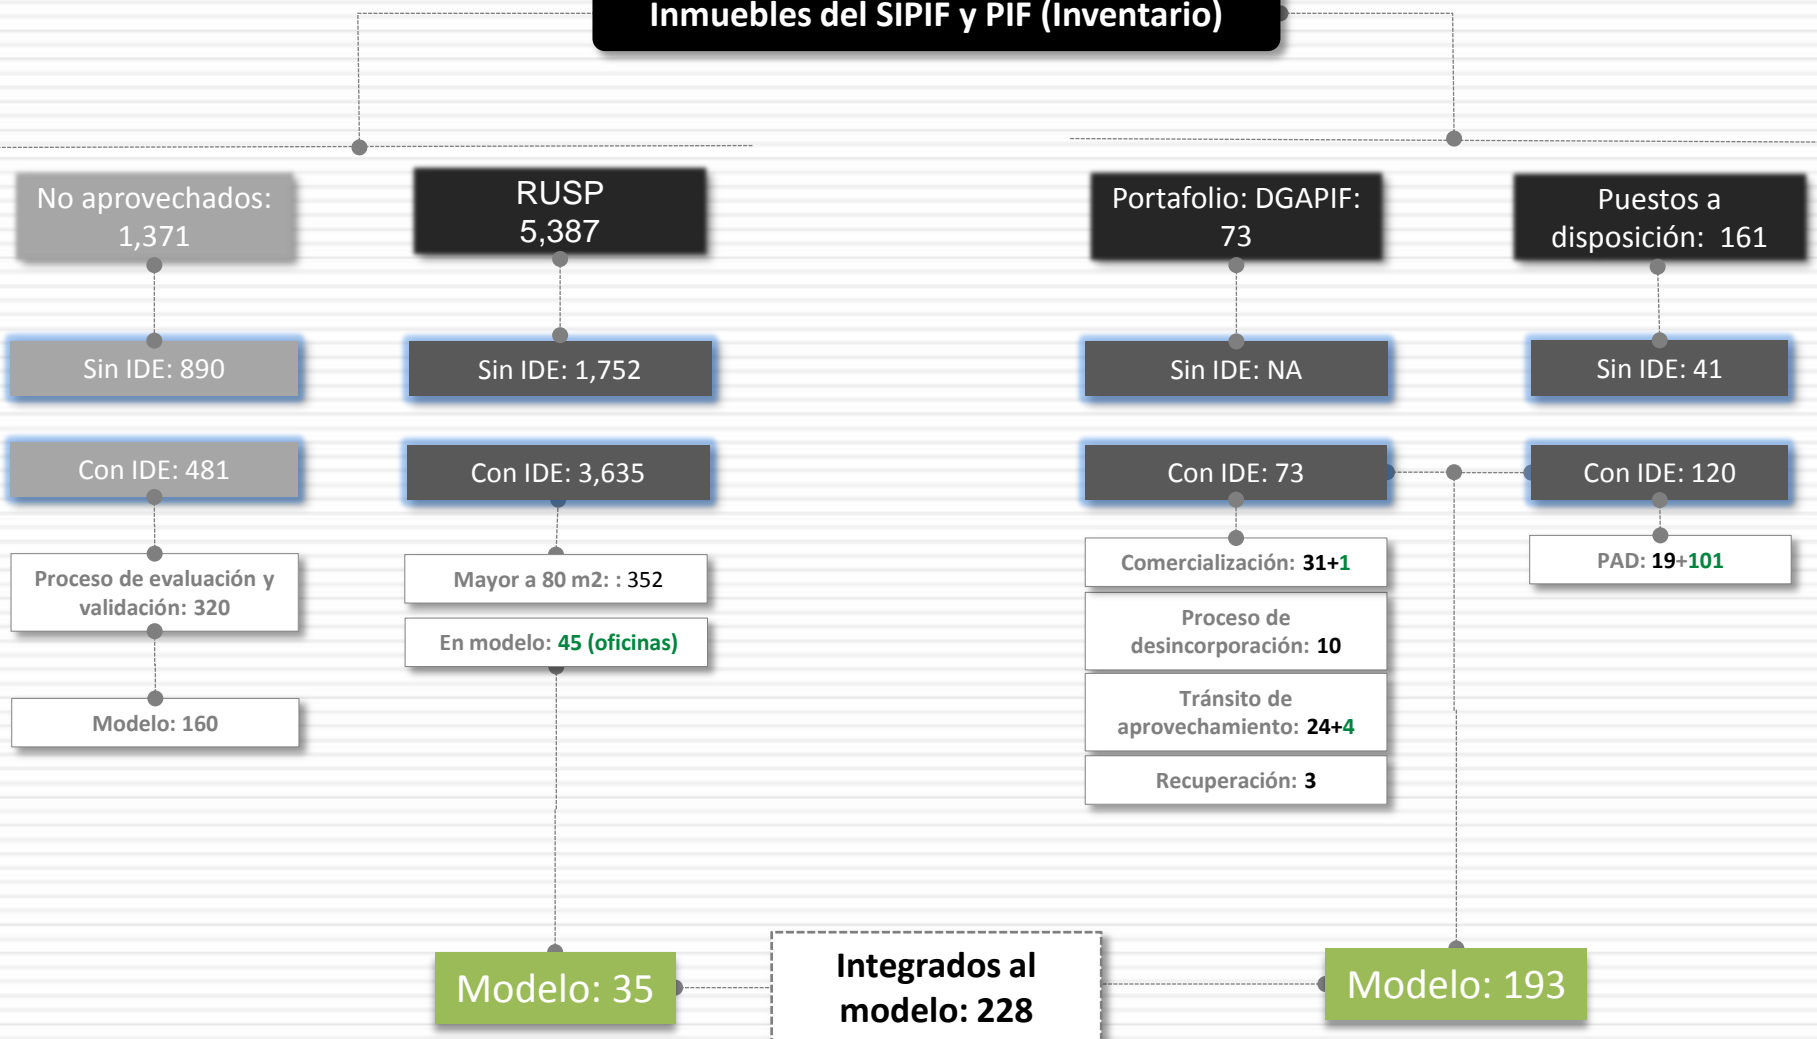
Inmuebles del SIPIF y PIF (Inventario)

No aprovechados: 1,371

Sin IDE: 890

Con IDE: 481

Proceso de evaluación y validación: 320

Modelo: 160

RUSP 5,387

Sin IDE: 1,752

Con IDE: 3,635

Mayor a 80 m2: : 352

En modelo: 45 (oficinas)

Modelo: 35

Portafolio: DGAPIF: 73

Sin IDE: NA

Con IDE: 73

Comercialización: 31+1

Proceso de desincorporación: 10

Tránsito de aprovechamiento: 24+4

Recuperación: 3

Puestos a disposición: 161

Sin IDE: 41

Con IDE: 120

PAD: 19+101

Integrados al modelo: 228

Modelo: 193